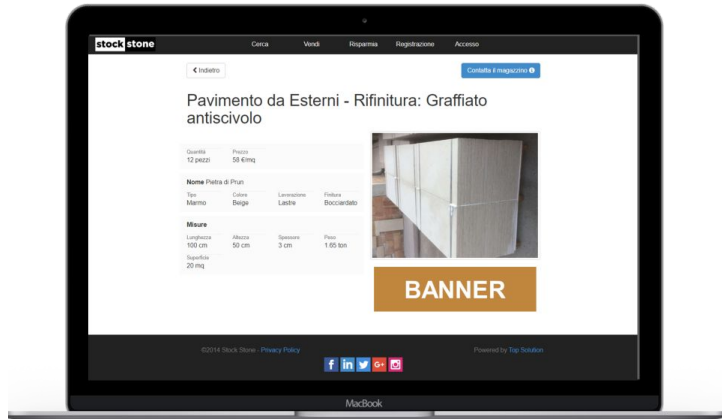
stock stone

Cerca Vendi Risparmia Registrazione Accesso

< Indietro

Contatta il magazzino

Pavimento da Esterni - Rifinitura: Graffiato antiscivolo

| Quantità | Prezzo |
|---|---|
| 12 pezzi | 58 €mq |

Nome Pietra di Prun

| Tipo | Colore | Lavorazione | Finitura |
|---|---|---|---|
| Marmo | Beige | Lastre | Bocciardato |

Misure

| Lunghezza | Altezza | Spessore | Peso |
|---|---|---|---|
| 100 cm | 50 cm | 3 cm | 1.65 ton |

Superficie
20 mq

BANNER

©2014 Stock Stone - Privacy Policy

Powered by Top Solution

f in G+

MacBook